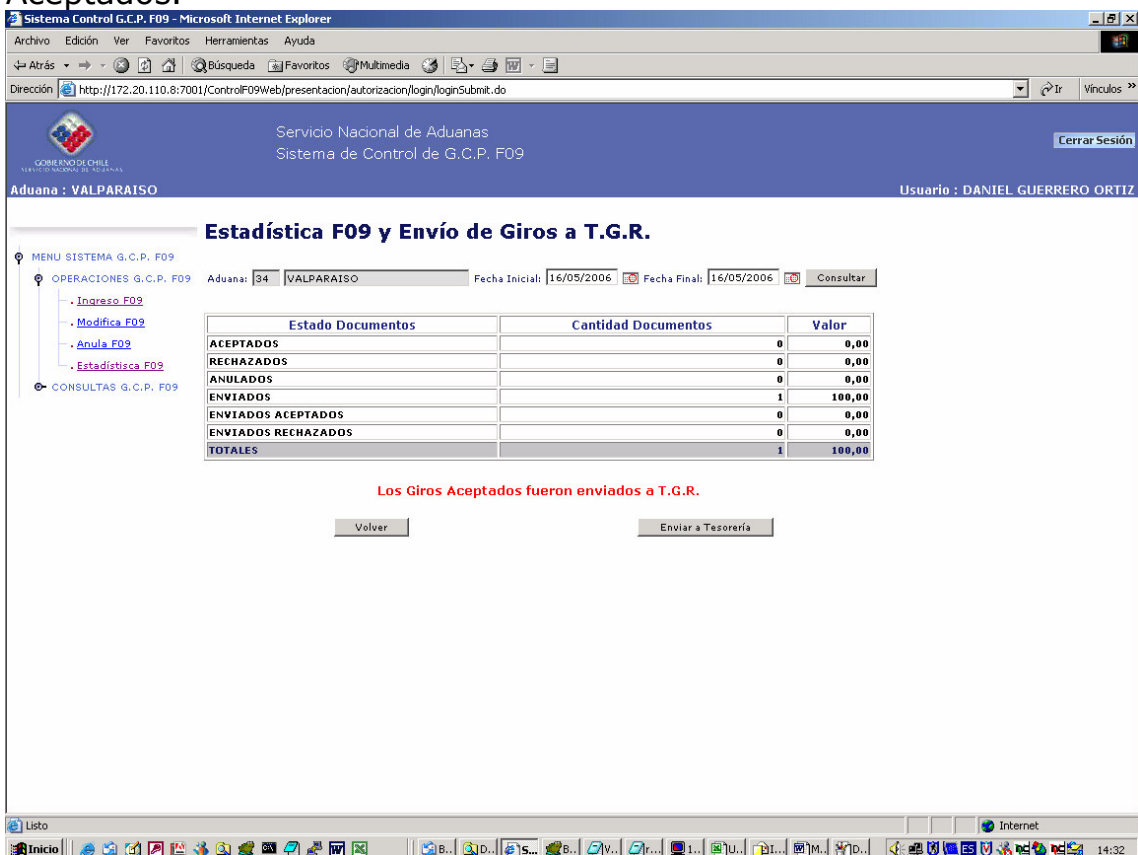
Aceptados.

Sistema Control G.C.P. F09 - Microsoft Internet Explorer

Archivo Edición Ver Favoritos Herramientas Ayuda

Atrás Búsqueda Favoritos Multimedia

Dirección http://172.20.110.8:7001/ControlF09Web/presentacion/autorizacion/login/loginSubmit.do

Ir Vínculos

GOBIERNO DE CHILE
SERVICIO NACIONAL DE ADUANAS

Servicio Nacional de Aduanas
Sistema de Control de G.C.P. F09

Cerrar Sesión

Aduana : VALPARAISO

Usuario : DANIEL GUERRERO ORTIZ

MENU SISTEMA G.C.P. F09
OPERACIONES G.C.P. F09
. Ingreso F09
. Modifica F09
. Anula F09
. Estadístisca F09
CONSULTAS G.C.P. F09

Estadística F09 y Envío de Giros a T.G.R.

Aduana: 34 VALPARAISO Fecha Inicial: 16/05/2006 Fecha Final: 16/05/2006 Consultar

| Estado Documentos | Cantidad Documentos | Valor |
|---|---|---|
| ACEPTADOS | 0 | 0,00 |
| RECHAZADOS | 0 | 0,00 |
| ANULADOS | 0 | 0,00 |
| ENVIADOS | 1 | 100,00 |
| ENVIADOS ACEPTADOS | 0 | 0,00 |
| ENVIADOS RECHAZADOS | 0 | 0,00 |
| TOTALES | 1 | 100,00 |

Los Giros Aceptados fueron enviados a T.G.R.

Volver

Enviar a Tesorería

Listo

Internet

Inicio

14:32